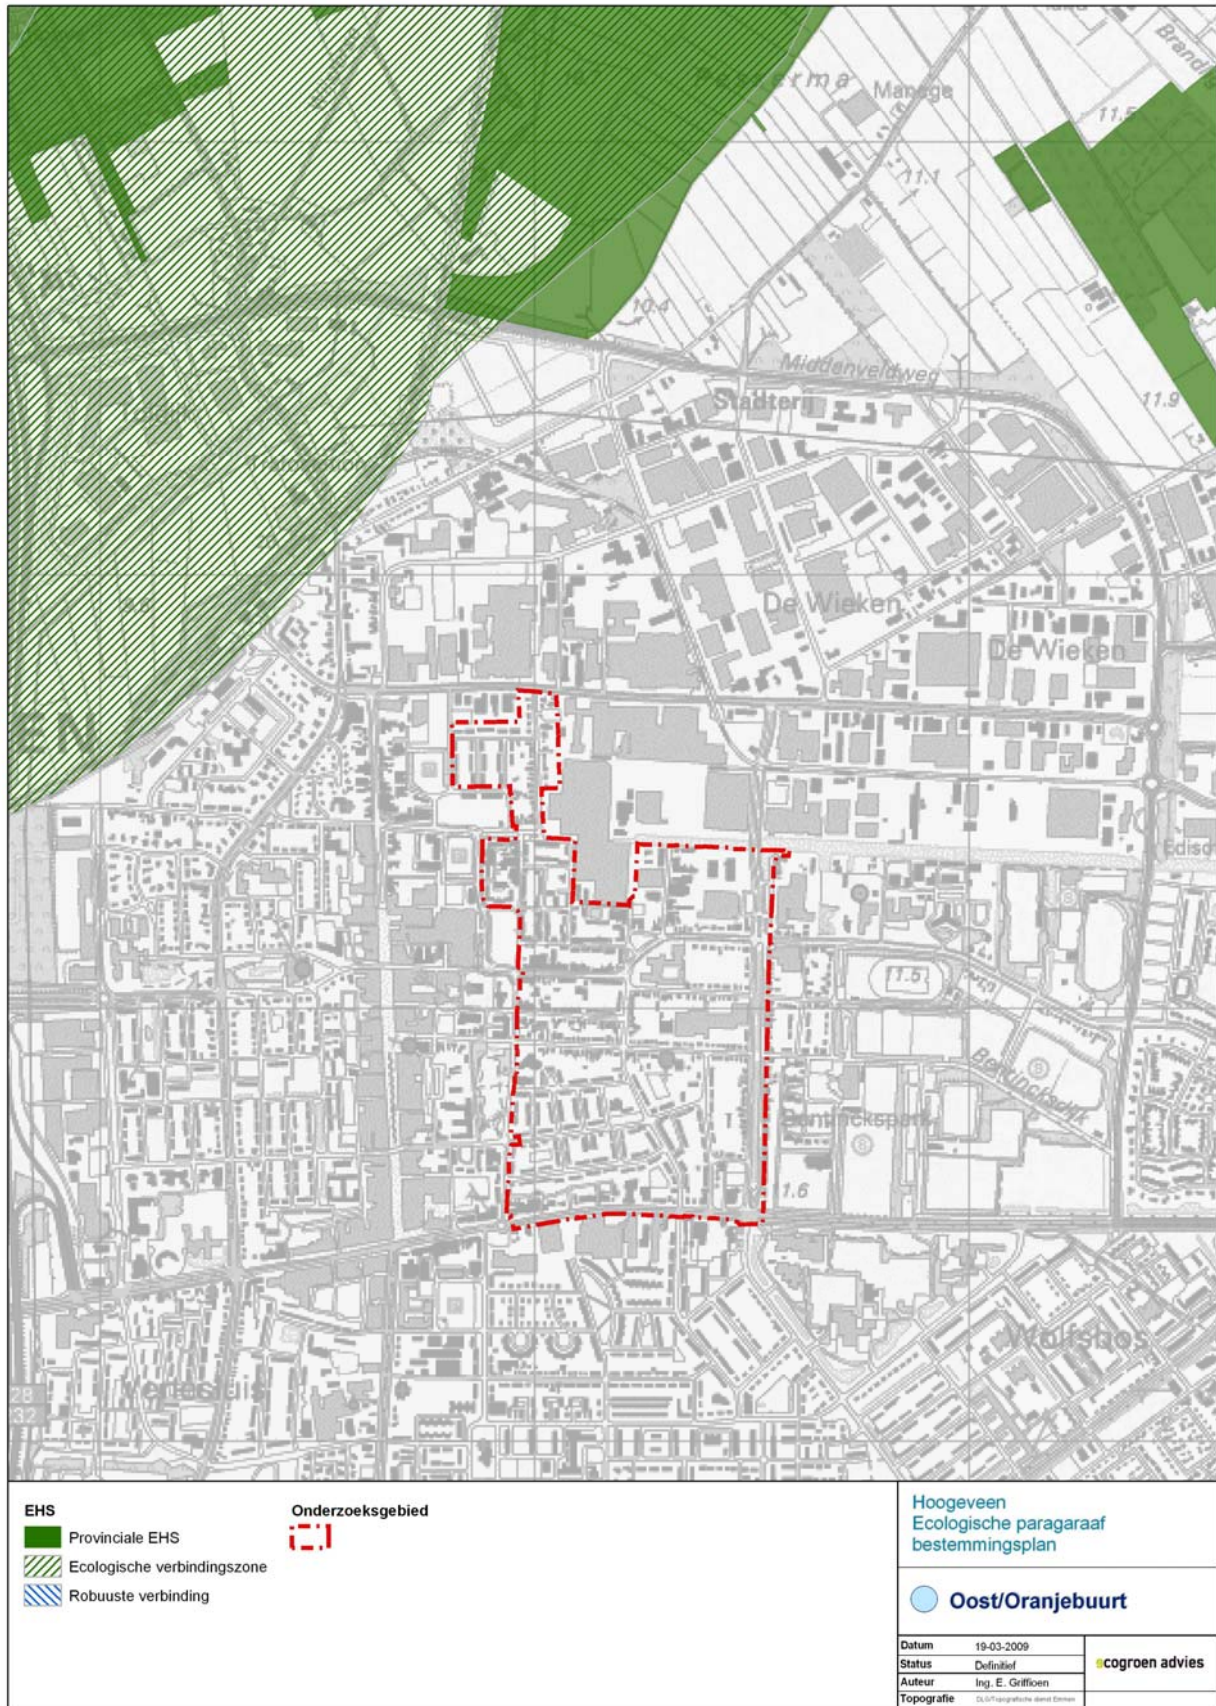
Manege
Brand
11.5
11.1
10.4
Middenveldweg
Stadterij
11.9
De Wieken
De Wieken
Ediso
11.5
Bentinckspark
1.6
Wolfsbos
Verlengde
28
32
EN

EHS
Provinciale EHS
Ecologische verbindingszone
Robuuste verbinding

Onderzoeksgebied

Hoogeveen
Ecologische paragaraaf
bestemmingsplan

Oost/Oranjebuurt

| Datum | 19-03-2009 |
|---|---|
| Status | Definitief |
| Auteur | Ing. E. Griffioen |
| Topografie | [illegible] |

ecogroen advies